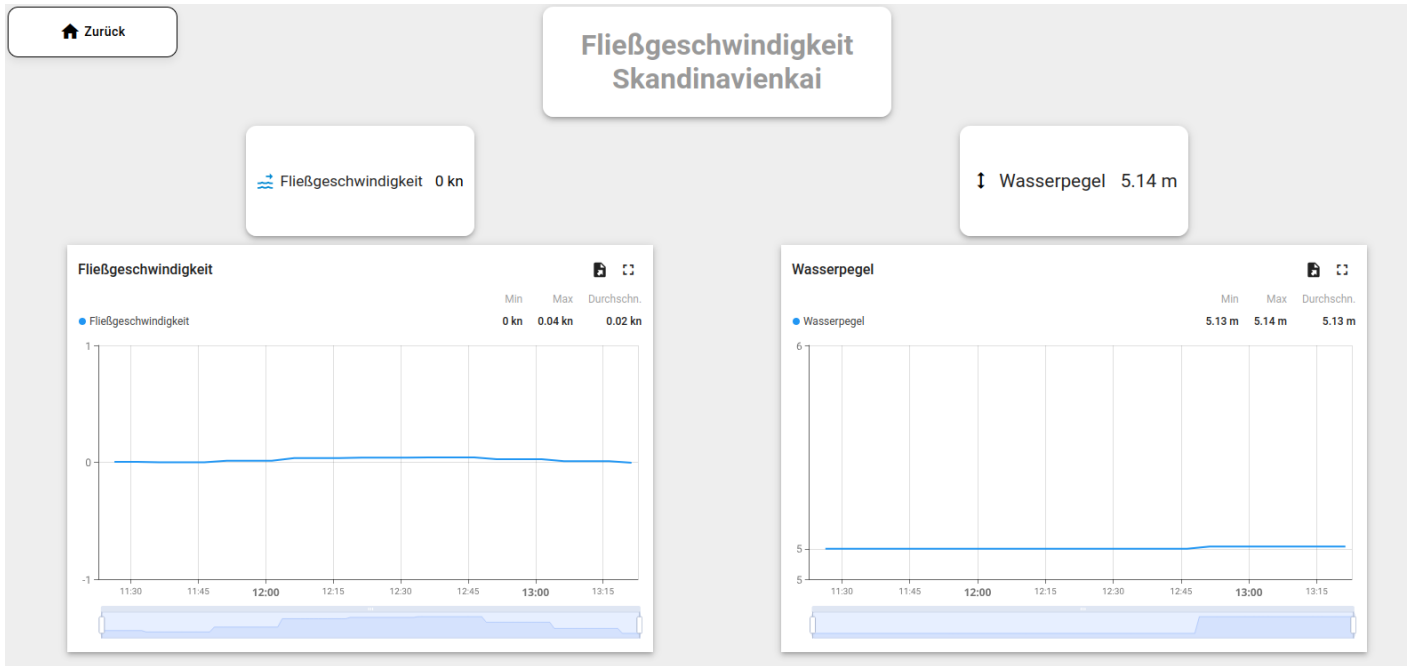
Zurück

Fließgeschwindigkeit Skandinavienkai

Fließgeschwindigkeit 0 kn

Wasserpegel 5.14 m

Fließgeschwindigkeit

| | Min | Max | Durchschn. |
|---|---|---|---|
| Fließgeschwindigkeit | 0 kn | 0.04 kn | 0.02 kn |

1
0
-1

11:30 11:45 12:00 12:15 12:30 12:45 13:00 13:15

Wasserpegel

| | Min | Max | Durchschn. |
|---|---|---|---|
| Wasserpegel | 5.13 m | 5.14 m | 5.13 m |

6
5
5

11:30 11:45 12:00 12:15 12:30 12:45 13:00 13:15